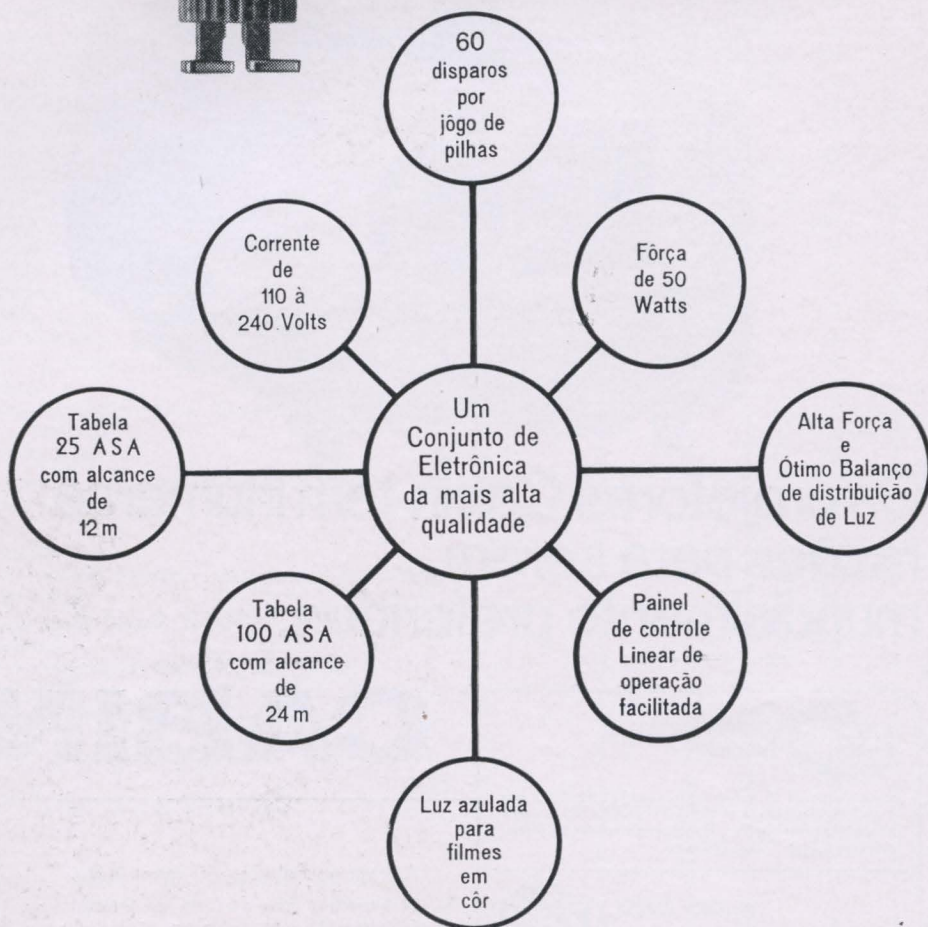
60 disparos por jôgo de pilhas

Corrente de 110 à 240 Volts

Fôrça de 50 Watts

Tabela 25 ASA com alcance de 12 m

Um Conjunto de Eletrônica da mais alta qualidade

Alta Força e Ótimo Balanço de distribuição de Luz

Tabela 100 ASA com alcance de 24 m

Painel de controle Linear de operação facilitada

Luz azulada para filmes em côr